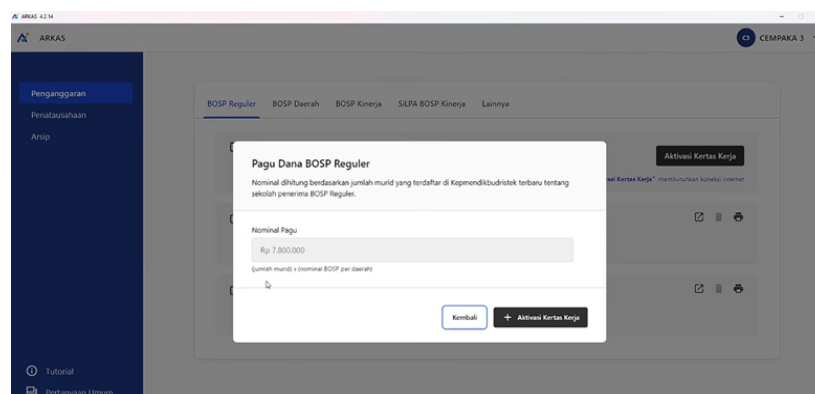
ARKAS 4.2.14

ARKAS

CI CEMPAKA 3

Penganggaran
Penatausahaan
Arsip

BOSP Reguler BOSP Daerah BOSP Kinerja SiLPA BOSP Kinerja Lainnya

Aktivasi Kertas Kerja

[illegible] Kertas Kerja" membutuhkan koneksi internet

Pagu Dana BOSP Reguler

Nominal dihitung berdasarkan jumlah murid yang terdaftar di Kepmendikbudristek terbaru tentang sekolah penerima BOSP Reguler.

Nominal Pagu

Rp 7.800.000

(jumlah murid) x (nominal BOSP per daerah)

Kembali

+ Aktivasi Kertas Kerja

Tutorial
Pertanyaan Umum